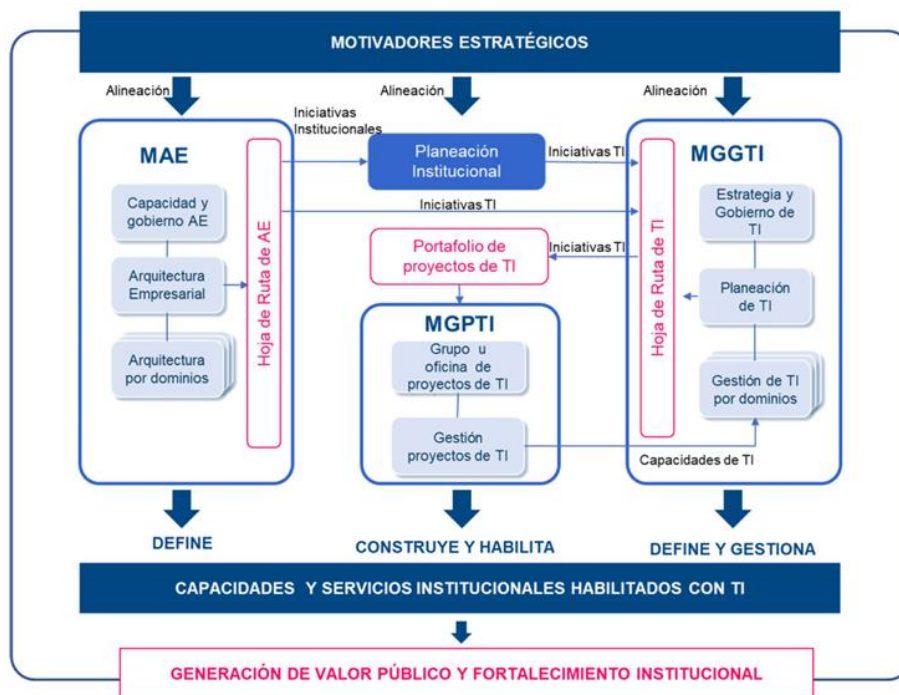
MOTIVADORES ESTRATÉGICOS

Alineación

Alineación

Alineación

Iniciativas Institucionales

MAE

Capacidad y gobierno AE

Arquitectura Empresarial

Arquitectura por dominios

Hoja de Ruta de AE

Planeación Institucional

Iniciativas TI

Iniciativas TI

Portafolio de proyectos de TI

Iniciativas TI

MGPTI

Grupo u oficina de proyectos de TI

Gestión proyectos de TI

MGGTI

Hoja de Ruta de TI

Estrategia y Gobierno de TI

Planeación de TI

Gestión de TI por dominios

Capacidades de TI

DEFINE

CONSTRUYE Y HABILITA

DEFINE Y GESTIONA

CAPACIDADES Y SERVICIOS INSTITUCIONALES HABILITADOS CON TI

GENERACIÓN DE VALOR PÚBLICO Y FORTALECIMIENTO INSTITUCIONAL